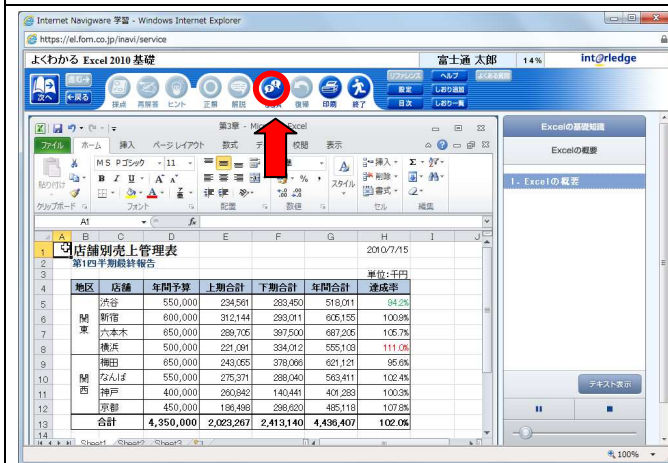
Internet Navigware 学習 - Windows Internet Explorer

https://el.fom.co.jp/inavi/service

よくわかる Excel 2010 基礎

富士通 太郎 14%

int@rledge

次へ 進む 戻る 採点 再服務 ヒント 正解 解説 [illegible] 保存 復帰 印刷 終了

リファレンス ヘルプ よくある質問 設定 しおり追加 目次 しおり一覧

第3章 - Mi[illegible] Excel

ファイル ホーム 挿入 ページ レイアウト 数式 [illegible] 校閲 表示

MS Pゴシック 11

貼り付け クリップボード フォント 配置 数値 スタイル セル 編集

挿入 削除 書式

A1 fx

| | A | B | C | D | E | F | G | H | I | J |
|---|---|---|---|---|---|---|---|---|---|---|
| 1 | | 店舗別売上管理表 | | | | | | 2010/7/15 | | |
| 2 | | 第1四半期最終報告 | | | | | | | | |
| 3 | | | | | | | | 単位:千円 | | |
| 4 | | 地区 | 店舗 | 年間予算 | 上期合計 | 下期合計 | 年間合計 | 達成率 | | |
| 5 | | 関東 | 渋谷 | 550,000 | 234,561 | 283,450 | 518,011 | 94.2% | | |
| 6 | | | 新宿 | 600,000 | 312,144 | 293,011 | 605,155 | 100.9% | | |
| 7 | | | 六本木 | 650,000 | 289,705 | 397,500 | 687,205 | 105.7% | | |
| 8 | | | 横浜 | 500,000 | 221,091 | 334,012 | 555,103 | 111.0% | | |
| 9 | | 関西 | 梅田 | 650,000 | 243,055 | 378,066 | 621,121 | 95.6% | | |
| 10 | | | なんば | 550,000 | 275,371 | 288,040 | 563,411 | 102.4% | | |
| 11 | | | 神戸 | 400,000 | 260,842 | 140,441 | 401,283 | 100.3% | | |
| 12 | | | 京都 | 450,000 | 186,498 | 298,620 | 485,118 | 107.8% | | |
| 13 | | 合計 | | 4,350,000 | 2,023,267 | 2,413,140 | 4,436,407 | 102.0% | | |
| 14 | | | | | | | | | | |

Sheet1 Sheet2 Sheet3

Excelの基礎知識

Excelの概要

1 - Excelの概要

テキスト表示

100%